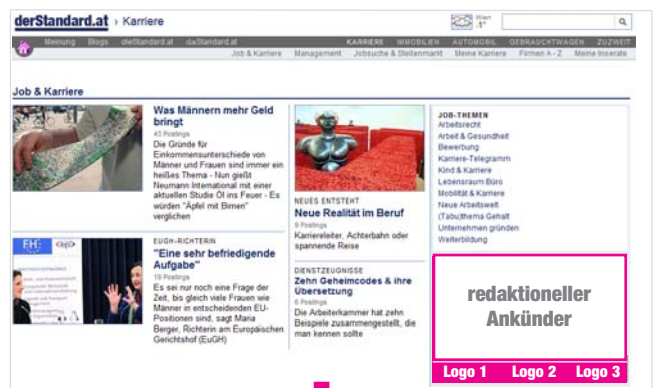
derStandard.at › Karriere

Wien 1°

Meinung Blogs dieStandard.at daStandard.at KARRIERE IMMOBILIEN AUTOMOBIL GEBRAUCHTWAGEN ZUZWEIT

Job & Karriere Management Jobsuche & Stellenmarkt Meine Karriere Firmen A - Z Meine Inserate

Job & Karriere

Was Männern mehr Geld bringt

43 Postings

Die Gründe für Einkommensunterschiede von Männer und Frauen sind immer ein heißes Thema - Nun gießt Neumann International mit einer aktuellen Studie Öl ins Feuer - Es würden "Äpfel mit Birnen" verglichen

NEUES ENTSTEHT

Neue Realität im Beruf

9 Postings

Karriereleiter, Achterbahn oder spannende Reise

JOB-THEMEN

Arbeitsrecht

Arbeit & Gesundheit

Bewerbung

Karriere-Telegramm

Kind & Karriere

Lebensraum Büro

Mobilität & Karriere

Neue Arbeitswelt

(Tabu)thema Gehalt

Unternehmen gründen

Weiterbildung

EUGH-RICHTERIN

"Eine sehr befriedigende Aufgabe"

19 Postings

Es sei nur noch eine Frage der Zeit, bis gleich viele Frauen wie Männer in entscheidenden EU-Positionen sind, sagt Maria Berger, Richterin am Europäischen Gerichtshof (EuGH)

DIENSTZEUGNISSE

Zehn Geheimcodes & ihre Übersetzung

6 Postings

Die Arbeiterkammer hat zehn Beispiele zusammengestellt, die man kennen sollte

redaktioneller Ankünder

Logo 1 Logo 2 Logo 3